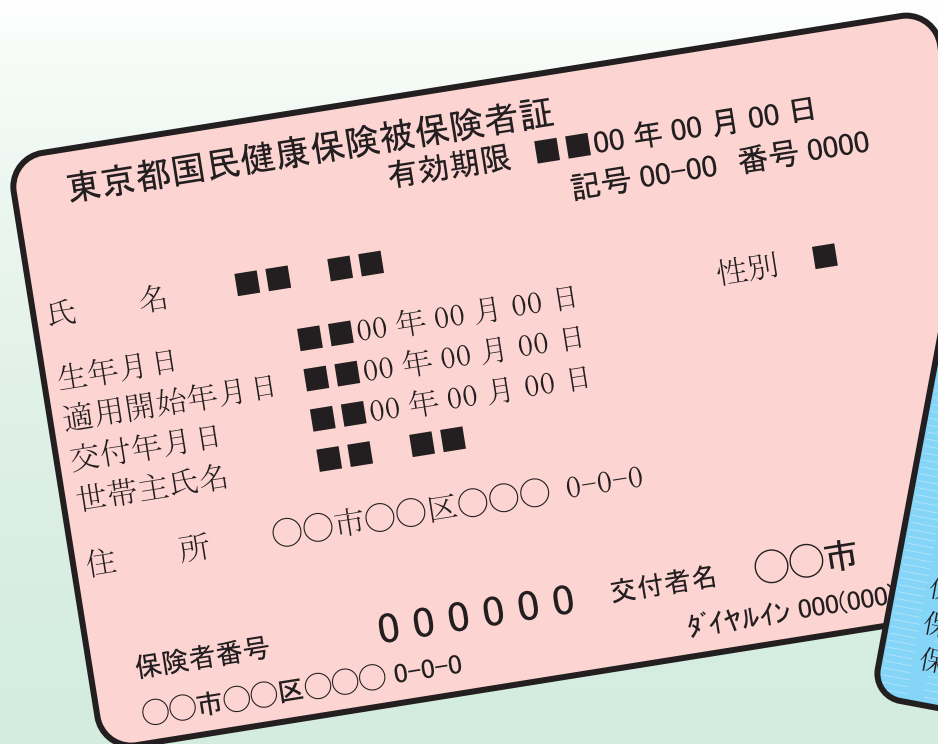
東京都国民健康保険被保険者証
有効期限 ■■00 年 00 月 00 日
記号 00−00 番号 0000

氏 名 ■■ ■■
性別 ■
生年月日 ■■00 年 00 月 00 日
適用開始年月日 ■■00 年 00 月 00 日
交付年月日 ■■00 年 00 月 00 日
世帯主氏名 ■■ ■■
住 所 ○○市○○区○○○ 0−0−0

保険者番号 000000
交付者名 ○○市
ダイヤルイン 000(000)
○○市○○区○○○ 0−0−0

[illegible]
保
保